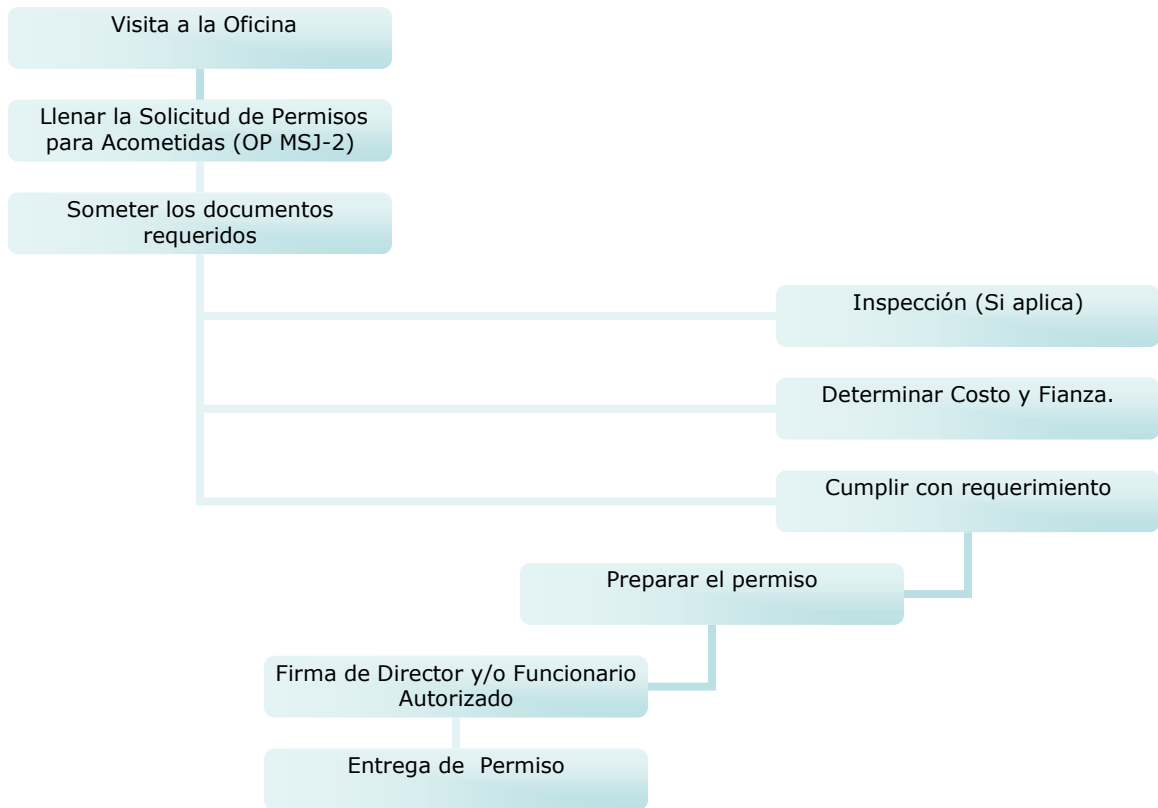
Visita a la Oficina

Llenar la Solicitud de Permisos para Acometidas (OP MSJ-2)

Someter los documentos requeridos

Inspección (Si aplica)

Determinar Costo y Fianza.

Cumplir con requerimiento

Preparar el permiso

Firma de Director y/o Funcionario Autorizado

Entrega de Permiso